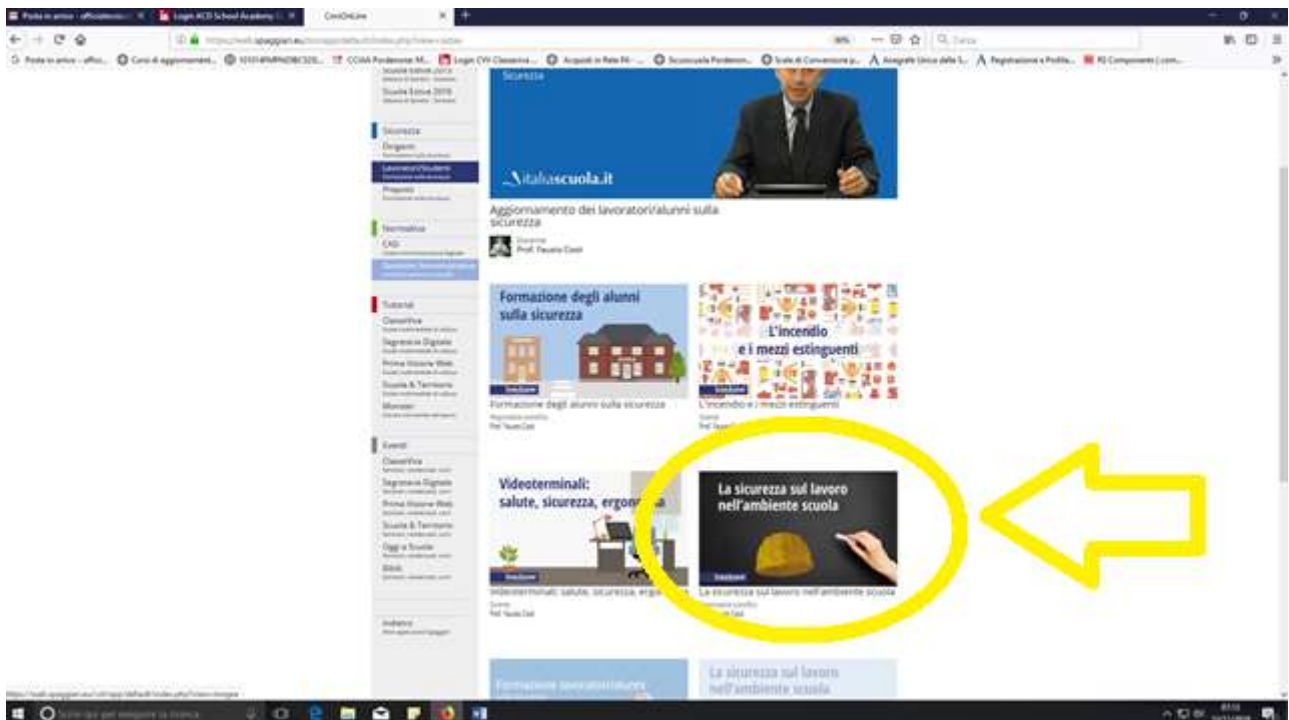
Posta in arrivo - officiatecnico | Login ACD School Academy | CoreOnLine

Sicurezza

Dirigenti

Lavoratori/Studenti

Preposti

Normativa

CAD

Tutorial

ClasseViva

Segreteria Digitale

Prima Visione Web

Scuola & Territorio

Monitor

Eventi

ClasseViva

Segreteria Digitale

Prima Visione Web

Scuola & Territorio

Oggi a Scuola

Sicurezza

italiascuola.it

Aggiornamento dei lavoratori/alunni sulla sicurezza

Prof. Fausto Cioli

Formazione degli alunni sulla sicurezza

Formazione degli alunni sulla sicurezza

Prof. Fausto Cioli

L'incendio e i mezzi estinguenti

L'incendio e i mezzi estinguenti

Videoterminali: salute, sicurezza, ergonomia

Videoterminali: salute, sicurezza, ergonomia

Prof. Fausto Cioli

La sicurezza sul lavoro nell'ambiente scuola

La sicurezza sul lavoro nell'ambiente scuola

La sicurezza sul lavoro nell'ambiente scuola

Formazione lavoratori/alunni

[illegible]